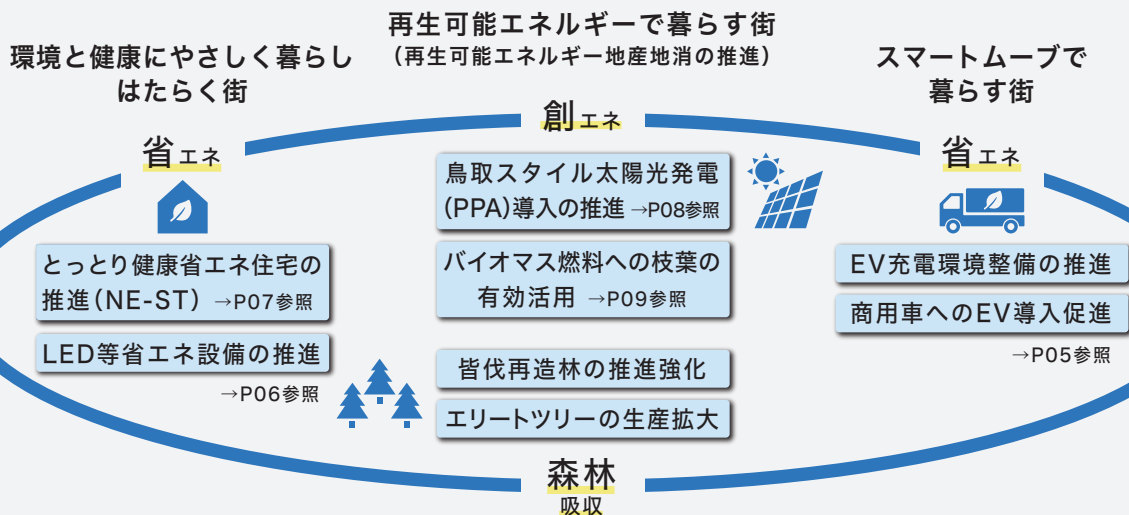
再生可能エネルギーで暮らす街
（再生可能エネルギー地産地消の推進）

環境と健康にやさしく暮らし
はたらく街

スマートムーブで
暮らす街

創エネ

省エネ

省エネ

鳥取スタイル太陽光発電(PPA)導入の推進 →P08参照

バイオマス燃料への枝葉の有効活用 →P09参照

皆伐再造林の推進強化

エリートツリーの生産拡大

とっとり健康省エネ住宅の推進（NE-ST） →P07参照

LED等省エネ設備の推進

→P06参照

EV充電環境整備の推進

商用車へのEV導入促進

→P05参照

森林
吸収